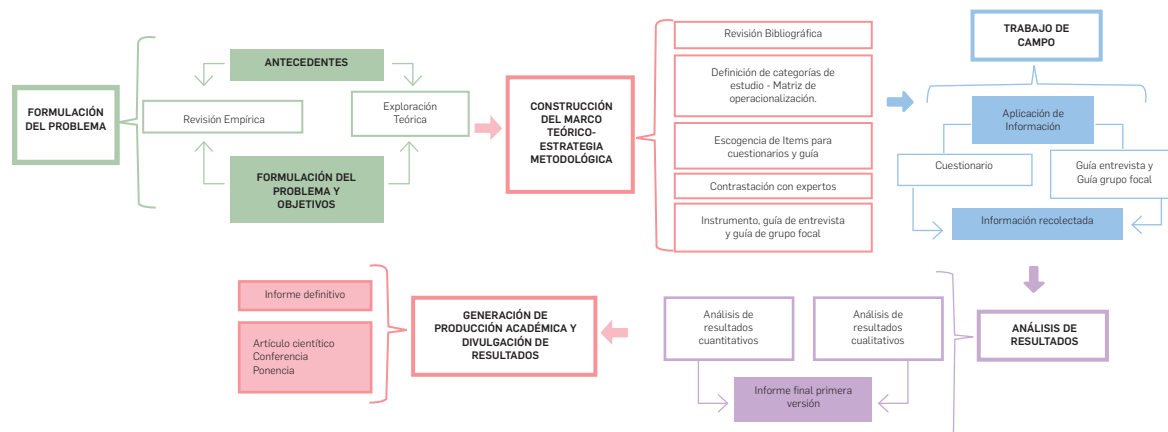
FORMULACIÓN DEL PROBLEMA

ANTECEDENTES

Revisión Empírica

Exploración Teórica

FORMULACIÓN DEL PROBLEMA Y OBJETIVOS

CONSTRUCCIÓN DEL MARCO TEÓRICO-ESTRATEGIA METODOLÓGICA

Revisión Bibliográfica

Definición de categorías de estudio - Matriz de operacionalización.

Escogencia de Items para cuestionarios y guía

Contrastación con expertos

Instrumento, guía de entrevista y guía de grupo focal

TRABAJO DE CAMPO

Aplicación de Información

Cuestionario

Guía entrevista y Guía grupo focal

Información recolectada

ANÁLISIS DE RESULTADOS

Análisis de resultados cuantitativos

Análisis de resultados cualitativos

Informe final primera versión

GENERACIÓN DE PRODUCCIÓN ACADÉMICA Y DIVULGACIÓN DE RESULTADOS

Informe definitivo

Artículo científico
Conferencia
Ponencia